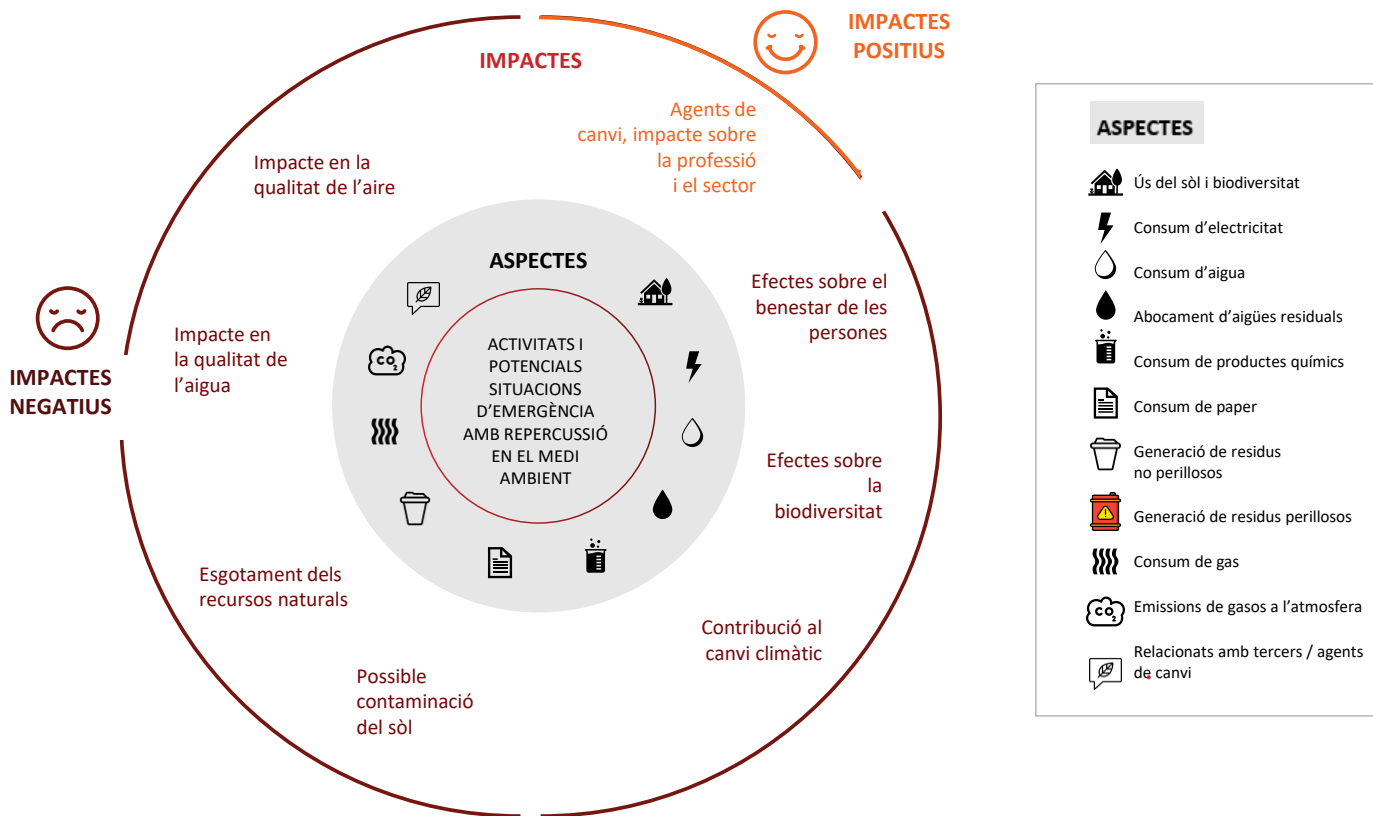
IMPACTES POSITIUS

IMPACTES

Agents de canvi, impacte sobre la professió i el sector

Impacte en la qualitat de l'aire

ASPECTES

Efectes sobre el benestar de les persones

Impacte en la qualitat de l'aigua

IMPACTES NEGATIUS

ACTIVITATS I POTENCIALS SITUACIONS D'EMERGÈNCIA AMB REPERCUSSIÓ EN EL MEDI AMBIENT

$CO_2$

Efectes sobre la biodiversitat

Esgotament dels recursos naturals

Contribució al canvi climàtic

Possible contaminació del sòl

ASPECTES

Ús del sòl i biodiversitat

Consum d'electricitat

Consum d'aigua

Abocament d'aigües residuals

Consum de productes químics

Consum de paper

Generació de residus no perillosos

Generació de residus perillosos

Consum de gas

$CO_2$ Emissions de gasos a l'atmosfera

Relacionats amb tercers / agents de canvi